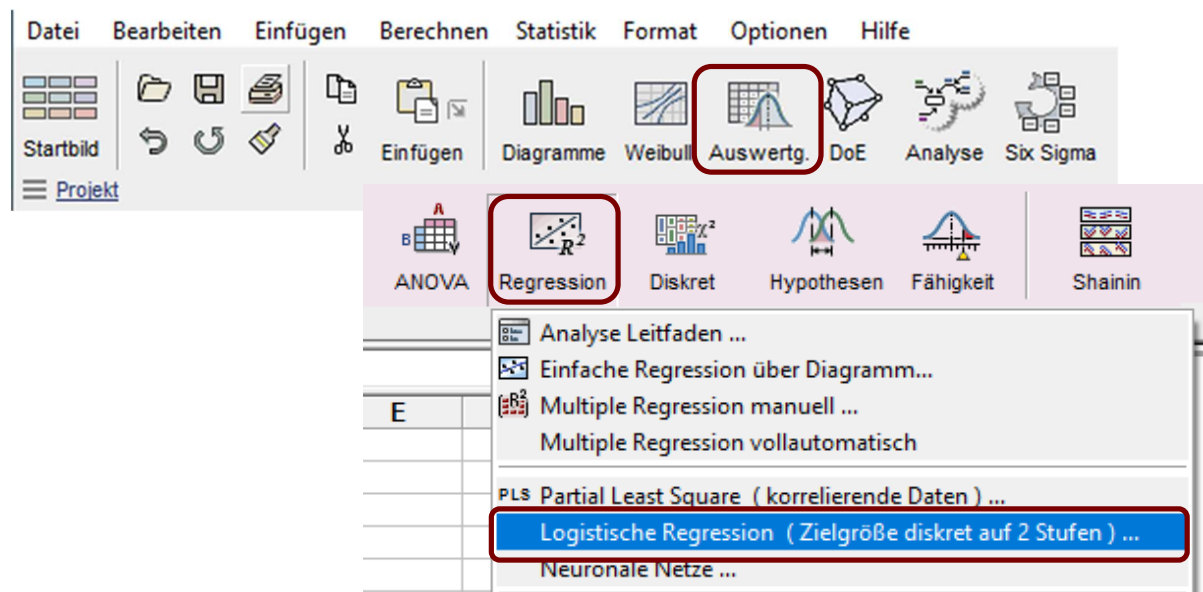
Datei Bearbeiten Einfügen Berechnen Statistik Format Optionen Hilfe

Startbild

Einfügen

Diagramme Weibull Auswertg. DoE Analyse Six Sigma

Projekt

ANOVA Regression Diskret Hypothesen Fähigkeit Shainin

E

Analyse Leitfaden ...
Einfache Regression über Diagramm...
Multiple Regression manuell ...
Multiple Regression vollautomatisch

PLS Partial Least Square ( korrelierende Daten ) ...
Logistische Regression ( Zielgröße diskret auf 2 Stufen ) ...
Neuronale Netze ...